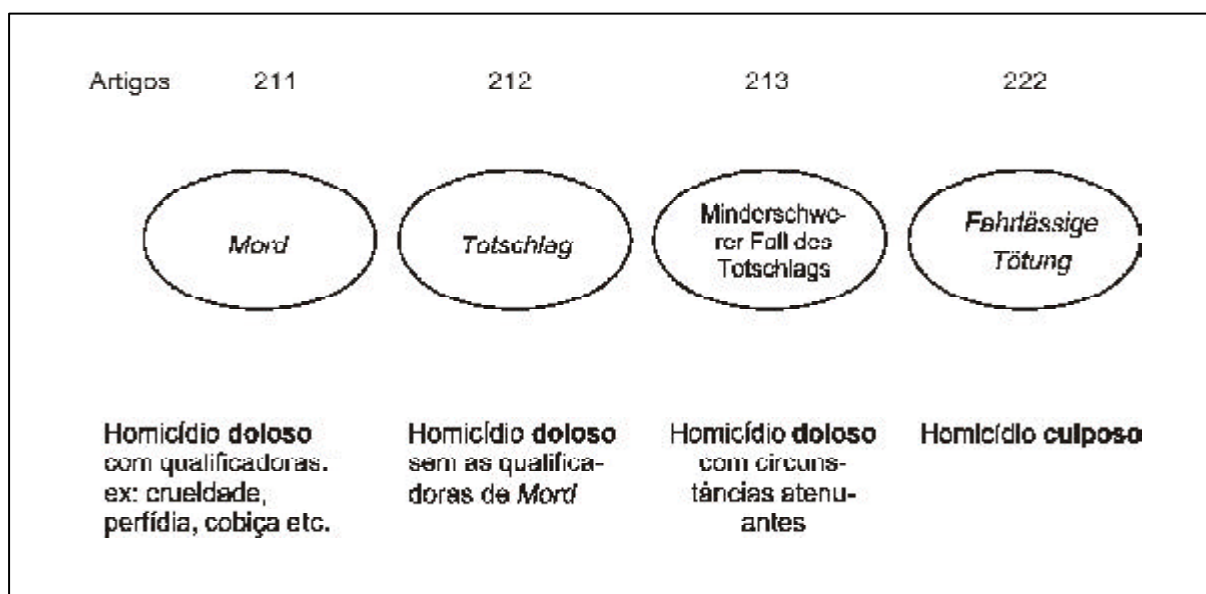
Artigos 211 212 213 222

Mord

Totschlag

Minderschwerer Fall des Totschlags

Fahrlässige Tötung

Homicídio doloso com qualificadoras. ex: crueldade, perfídia, cobiça etc.

Homicídio doloso sem as qualificadoras de Mord

Homicídio doloso com circunstâncias atenuantes

Homicídio culposo